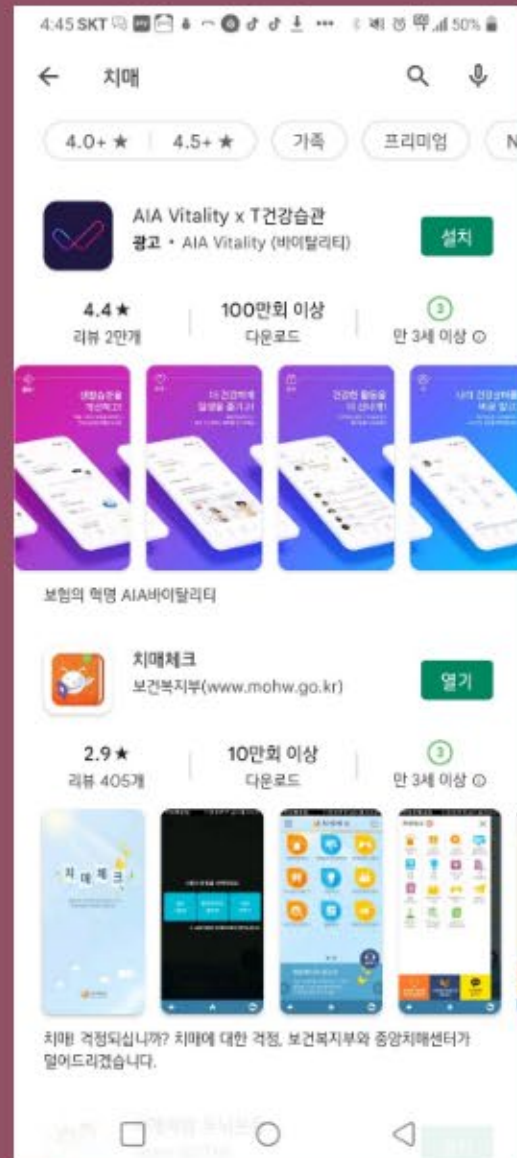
4:45 SKT 50%

치매

4.0+ ★ | 4.5+ ★ | 가족 | 프리미엄 | N

AIA Vitality x T건강습관
광고 • AIA Vitality (바이탈리티)
설치

4.4★
리뷰 2만개

100만회 이상
다운로드

3
만 3세 이상

보험의 혁명 AIA바이탈리티

치매체크
보건복지부(www.mohw.go.kr)
열기

2.9★
리뷰 405개

10만회 이상
다운로드

3
만 3세 이상

치매체크

치매 걱정되십니까? 치매에 대한 걱정, 보건복지부와 중앙치매센터가 덜어드리겠습니다.

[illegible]